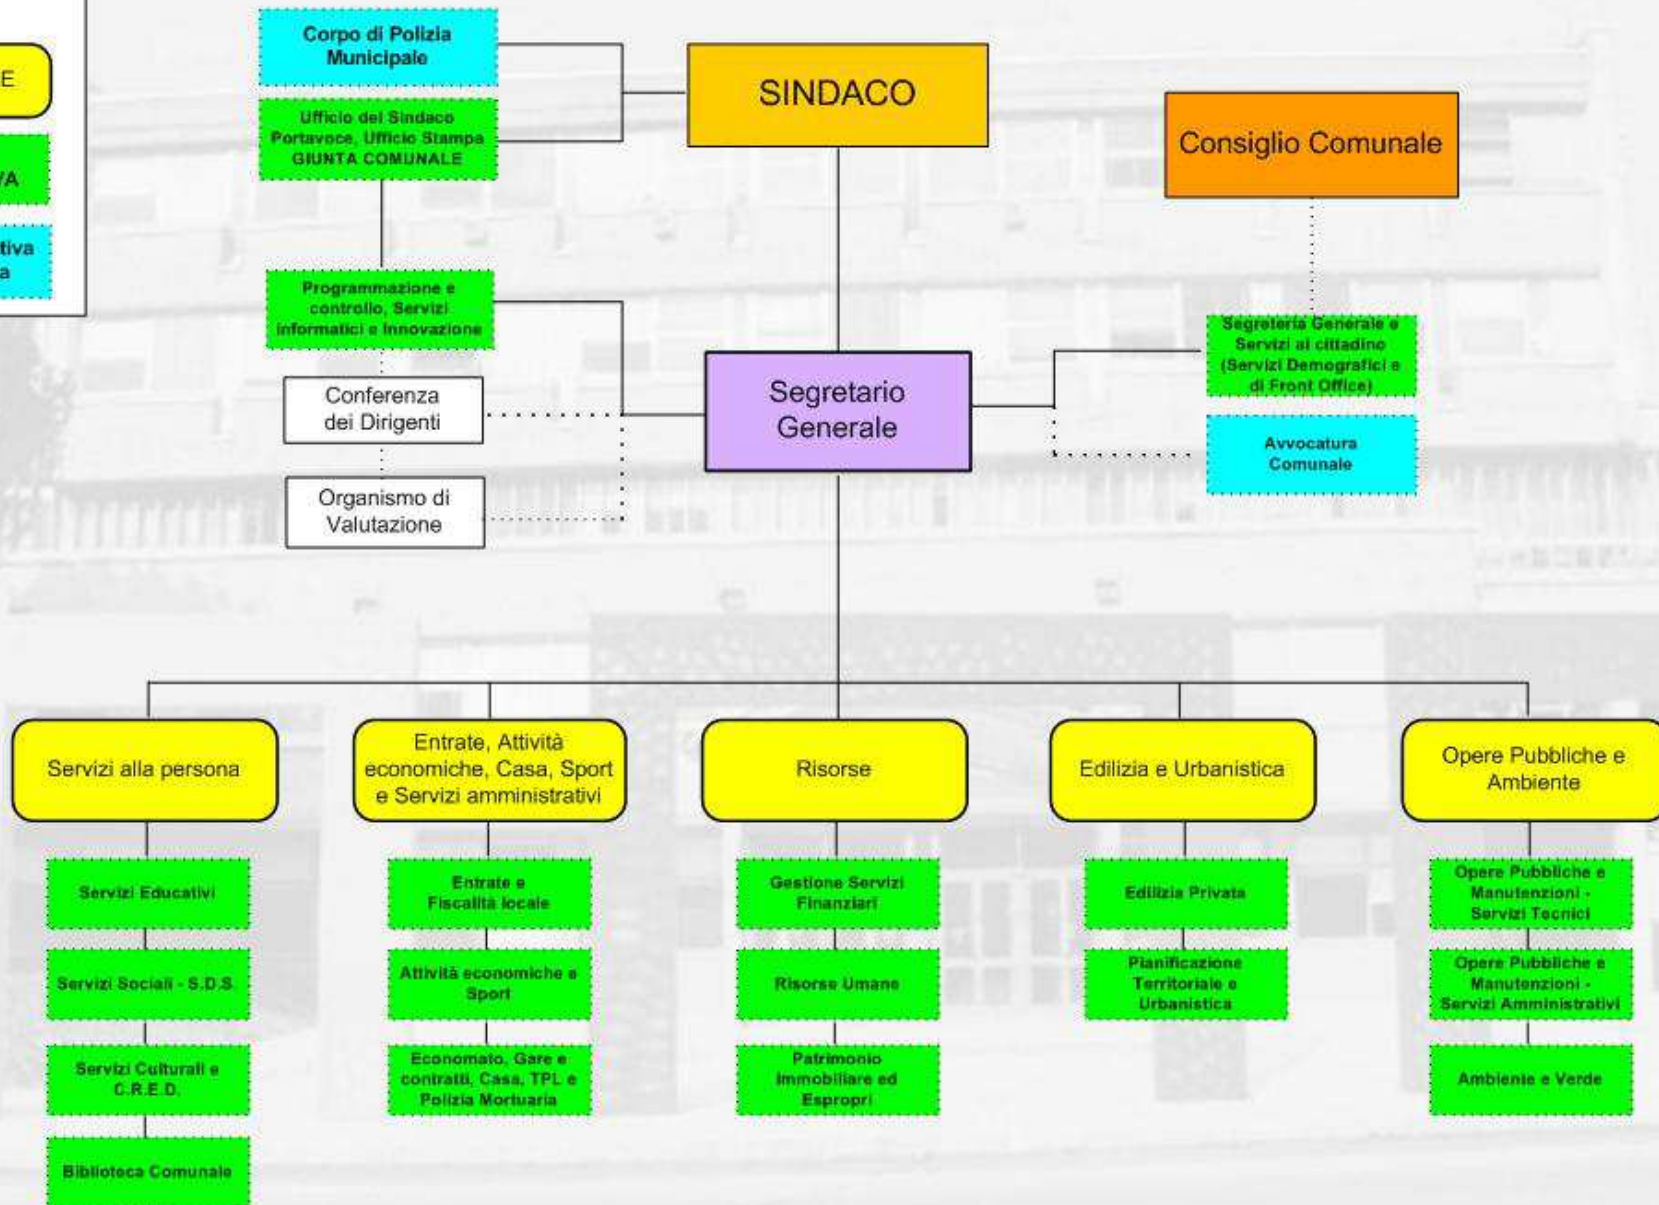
E

/A

tiva
a

Corpo di Polizia Municipale

Ufficio del Sindaco Portavoce, Ufficio Stampa GIUNTA COMUNALE

SINDACO

Consiglio Comunale

Programmazione e controllo, Servizi informatici e Innovazione

Conferenza dei Dirigenti

Organismo di Valutazione

Segretario Generale

Segreteria Generale e Servizi al cittadino (Servizi Demografici e di Front Office)

Avvocatura Comunale

Servizi alla persona

Servizi Educativi

Servizi Sociali - S.D.S.

Servizi Culturali e C.R.E.D.

Biblioteca Comunale

Entrate, Attività economiche, Casa, Sport e Servizi amministrativi

Entrate e Fiscalità locale

Attività economiche e Sport

Economato, Gare e contratti, Casa, TPL e Polizia Mortuaria

Risorse

Gestione Servizi Finanziari

Risorse Umane

Patrimonio Immobiliare ed Espropri

Edilizia e Urbanistica

Edilizia Privata

Pianificazione Territoriale e Urbanistica

Opere Pubbliche e Ambiente

Opere Pubbliche e Manutenzioni - Servizi Tecnici

Opere Pubbliche e Manutenzioni - Servizi Amministrativi

Ambiente e Verde